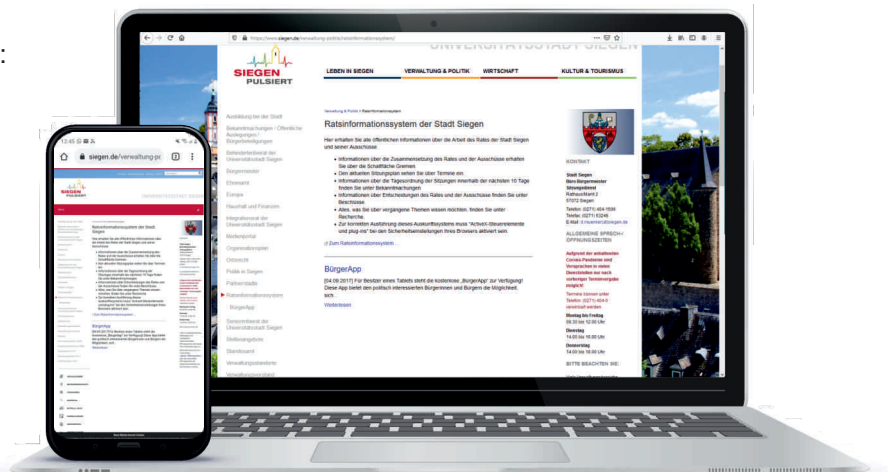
https://www.siegen.de/verwaltung-politik/ratsinformationssystem/

UNIVERSITÄTSSTADT SIEGEN

SIEGEN PULSIERT

LEBEN IN SIEGEN
VERWALTUNG & POLITIK
WIRTSCHAFT
KULTUR & TOURISMUS

Ausbildung bei der Stadt
Bekanntmachungen / Öffentliche Auslegungen / Bürgerbeteiligungen
Behindertenbeirat der Universitätsstadt Siegen
Bürgermeister
Ehrenamt
Europa
Haushalt und Finanzen
Integrationsrat der Universitätsstadt Siegen
Medienportal
Organisationsplan
Ortsrecht
Politik in Siegen
Partnerstädte
Ratsinformationssystem
BürgerApp
Seniorenbeirat der Universitätsstadt Siegen
Stellenangebote
Stadtbezirke
Verwaltungsvorstand

Verwaltung & Politik > Ratsinformationssystem

Ratsinformationssystem der Stadt Siegen

Hier erhalten Sie alle öffentlichen Informationen über die Arbeit des Rates der Stadt Siegen und seiner Ausschüsse

• Informationen über die Zusammensetzung des Rates und der Ausschüsse erhalten Sie über die Schaltfläche Gremien
• Den aktuellen Sitzungsplan sehen Sie über Termine ein.
• Informationen über die Tagesordnung der Sitzungen innerhalb der nächsten 10 Tage finden Sie unter Bekanntmachungen
• Informationen über Entscheidungen des Rates und der Ausschüsse finden Sie unter Beschlüsse
• Altes, was Sie über vergangene Themen wissen möchten, finden Sie unter Recherche
• Zur korrekten Ausführung dieses Auskunftsystems muss "ActiveX-Steuerelemente und plug-ins" bei den Sicherheitseinstellungen Ihres Browsers aktiviert sein.

Zum Ratsinformationssystem

BürgerApp

[04.09.2017] Für Besitzer eines Tablets steht die kostenlose „BürgerApp" zur Verfügung! Diese App bietet den politisch interessierten Bürgerinnen und Bürgern die Möglichkeit, sich...

Weiterlesen

KONTAKT

Stadt Siegen
Büro Bürgermeister
Sitzungsdienst
Rathaus/Markt 2
57072 Siegen

Telefon: (0271) 404-1530
Telefax: (0271) 53246
E-Mail: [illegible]@siegen.de

ALLGEMEINE SPRECH-/ÖFFNUNGSZEITEN

Aufgrund der anhaltenden Corona-Pandemie sind Vorsprachen in vielen Dienststellen nur nach vorheriger Terminvergabe möglich!

Termine können unter Telefon: (0271) 404-0 vereinbart werden

Montag bis Freitag
08.30 bis 12.00 Uhr

Dienstag
14.00 bis 16.00 Uhr

Donnerstag
14.00 bis 18.00 Uhr

BITTE BEACHTEN SIE:

12:45
siegen.de/verwaltung-p
Ratsinformationssystem der Stadt Siegen
BürgerApp